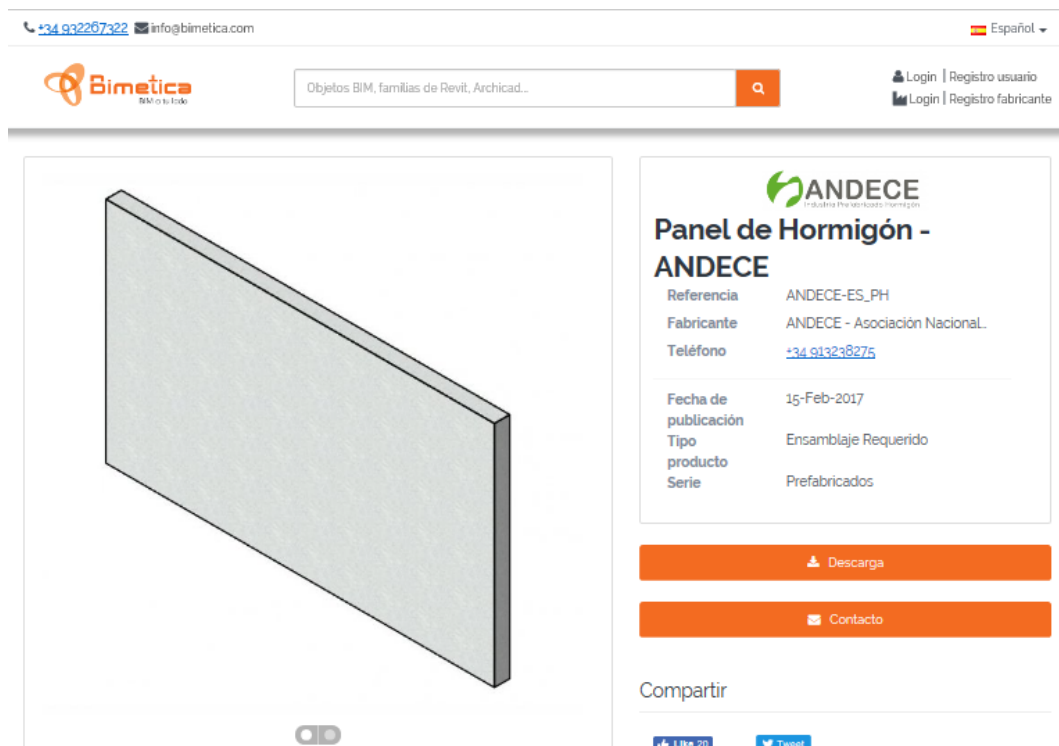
+34 932267322 info@bimetica.com

Español

Bimetica
BIM a tu lado

Objetos BIM, familias de Revit, Archicad...

Login | Registro usuario
Login | Registro fabricante

ANDECE
Industria Prefabricados Hormigón

Panel de Hormigón - ANDECE

| | |
|---|---|
| Referencia | ANDECE-ES_PH |
| Fabricante | ANDECE - Asociación Nacional... |
| Teléfono | +34 913238275 |
| Fecha de publicación | 15-Feb-2017 |
| Tipo producto | Ensamblaje Requerido |
| Serie | Prefabricados |

Descarga

Contacto

Compartir

Like 20

Tweet